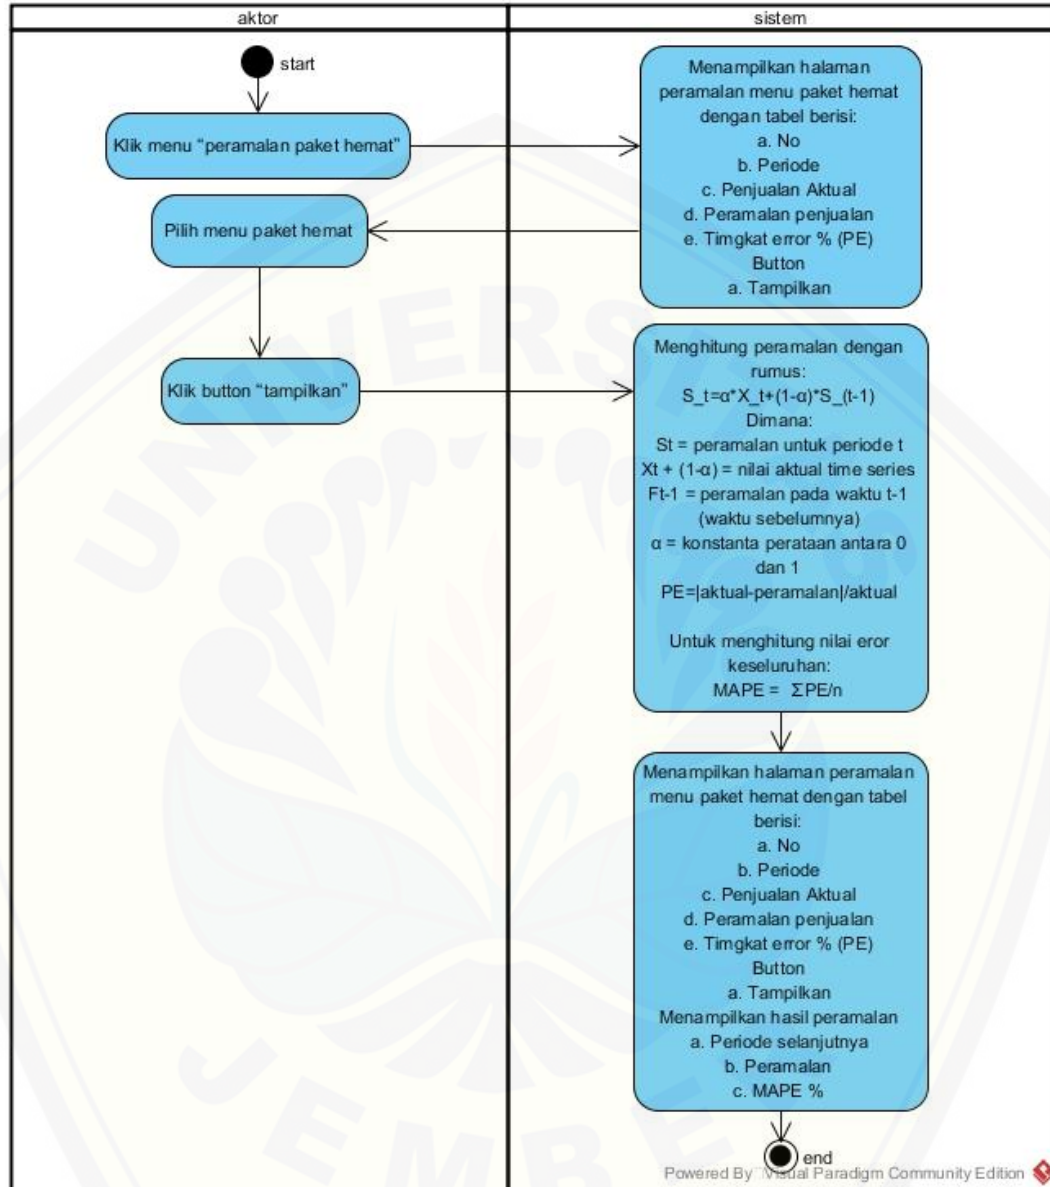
aktor

sistem

start

Klik menu "peramalan paket hemat"

Menampilkan halaman peramalan menu paket hemat dengan tabel berisi:
a. No
b. Periode
c. Penjualan Aktual
d. Peramalan penjualan
e. Timgkat error % (PE)
Button
a. Tampilkan

Pilih menu paket hemat

Klik button "tampilkan"

Menghitung peramalan dengan rumus:
S_t=α*X_t+(1-α)*S_(t-1)
Dimana:
St = peramalan untuk periode t
Xt + (1-α) = nilai aktual time series
Ft-1 = peramalan pada waktu t-1 (waktu sebelumnya)
α = konstanta perataan antara 0 dan 1
PE=|aktual-peramalan|/aktual

Untuk menghitung nilai eror keseluruhan:
MAPE = ΣPE/n

Menampilkan halaman peramalan menu paket hemat dengan tabel berisi:
a. No
b. Periode
c. Penjualan Aktual
d. Peramalan penjualan
e. Timgkat error % (PE)
Button
a. Tampilkan
Menampilkan hasil peramalan
a. Periode selanjutnya
b. Peramalan
c. MAPE %

end

Powered By Visual Paradigm Community Edition